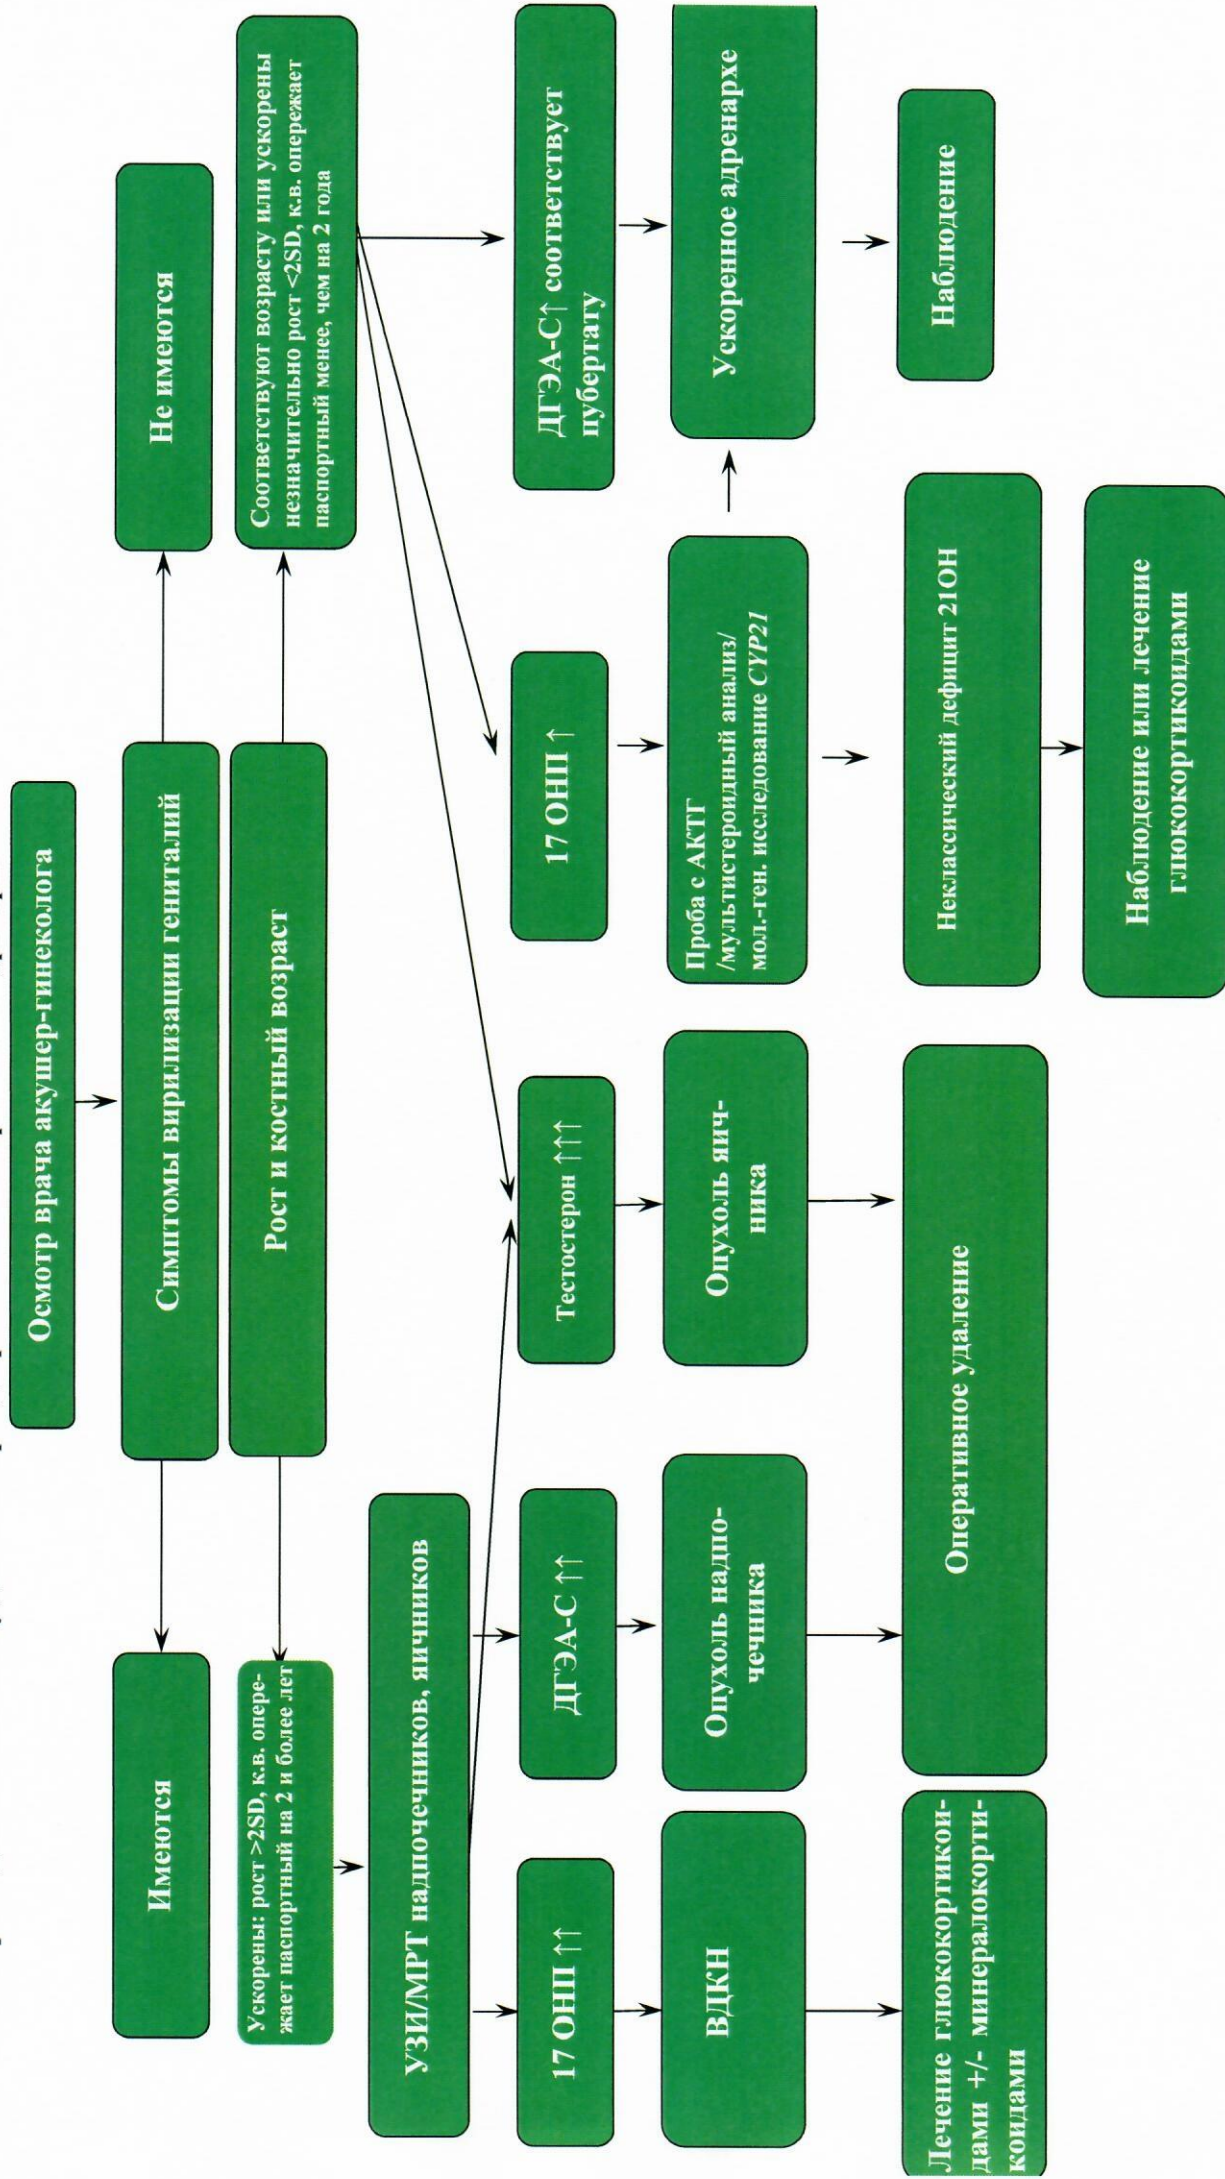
Осмотр врача акушер-гинеколога

Симптомы вирилизации гениталий

Не имеются

Рост и костный возраст

Соответствуют возрасту или ускорены незначительно рост <2SD, к.в. опережает паспортный менее, чем на 2 года

Имеются

Ускорены: рост >2SD, к.в. опережает паспортный на 2 и более лет

УЗИ/МРТ надпочечников, яичников

17 ОНП ↑↑

ДГЭА-С ↑↑

Тестостерон ↑↑↑

17 ОНП ↑

ДГЭА-С↑ соответствует пубертату

ВДКН

Опухоль надпочечника

Опухоль яичника

Проба с АКТГ /мультистероидный анализ/ мол.-ген. исследование *CYP21*

Ускоренное адренархе

Лечение глюкокортикоидами +/- минералокортикоидами

Оперативное удаление

Неклассический дефицит 21ОН

Наблюдение

Наблюдение или лечение глюкокортикоидами